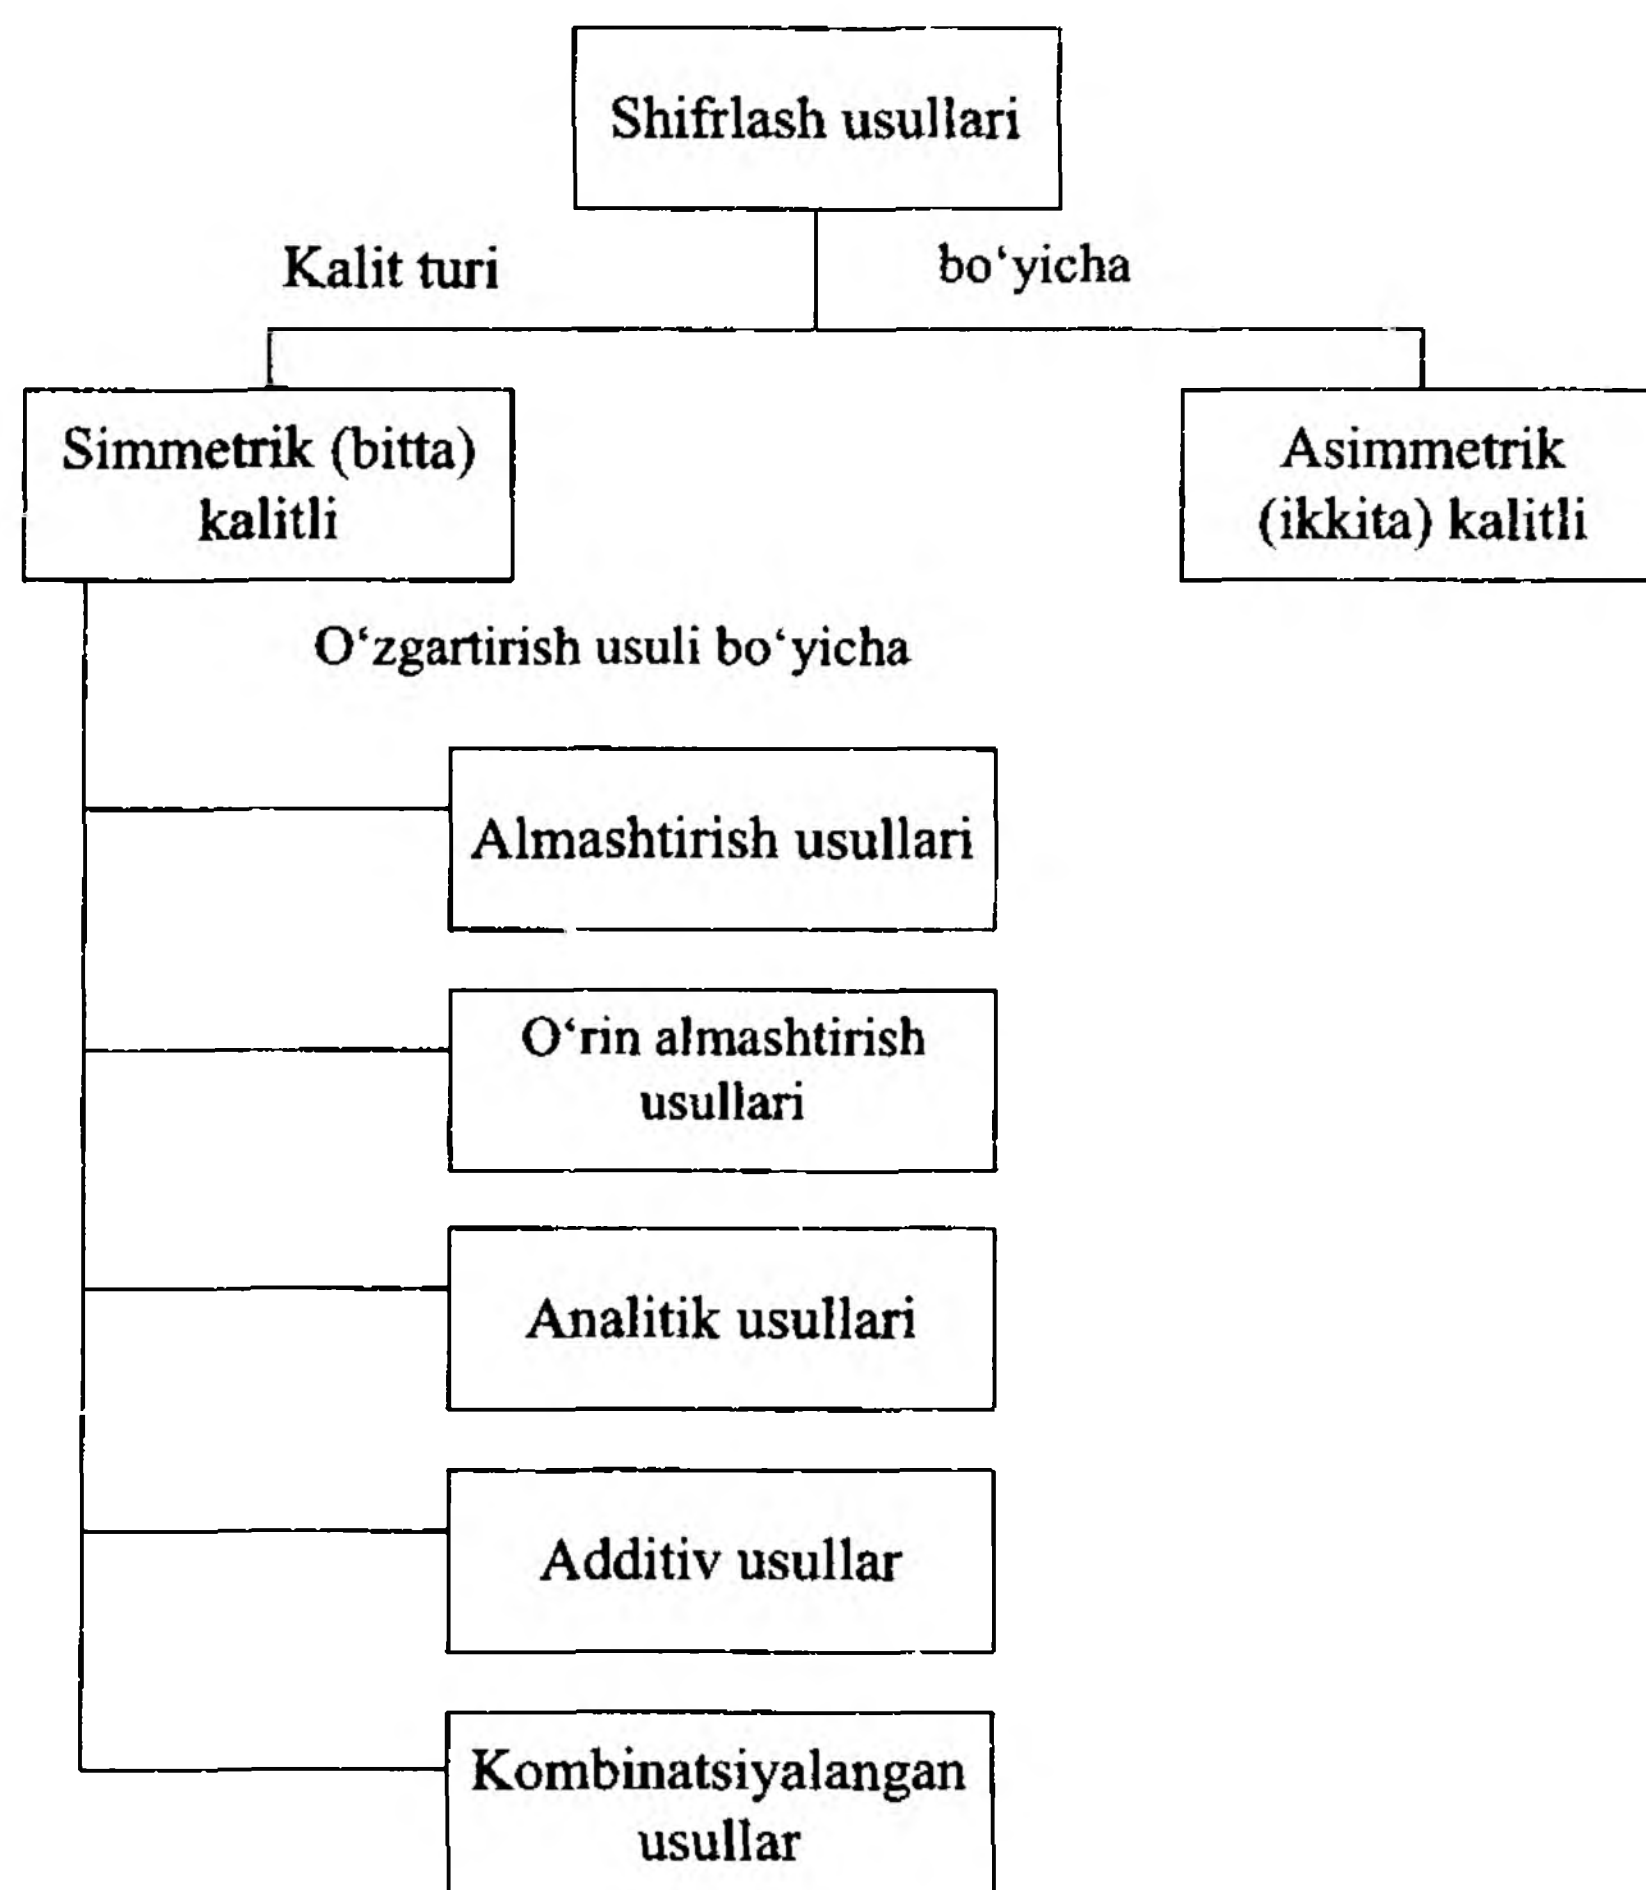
Shifrlash usullari

Kalit turi bo‘yicha

Simmetrik (bitta) kalitli

Asimmetrik (ikkita) kalitli

O‘zgartirish usuli bo‘yicha

Almashtirish usullari

O‘rin almashtirish usullari

Analitik usullari

Additiv usullar

Kombinatsiyalangan usullar